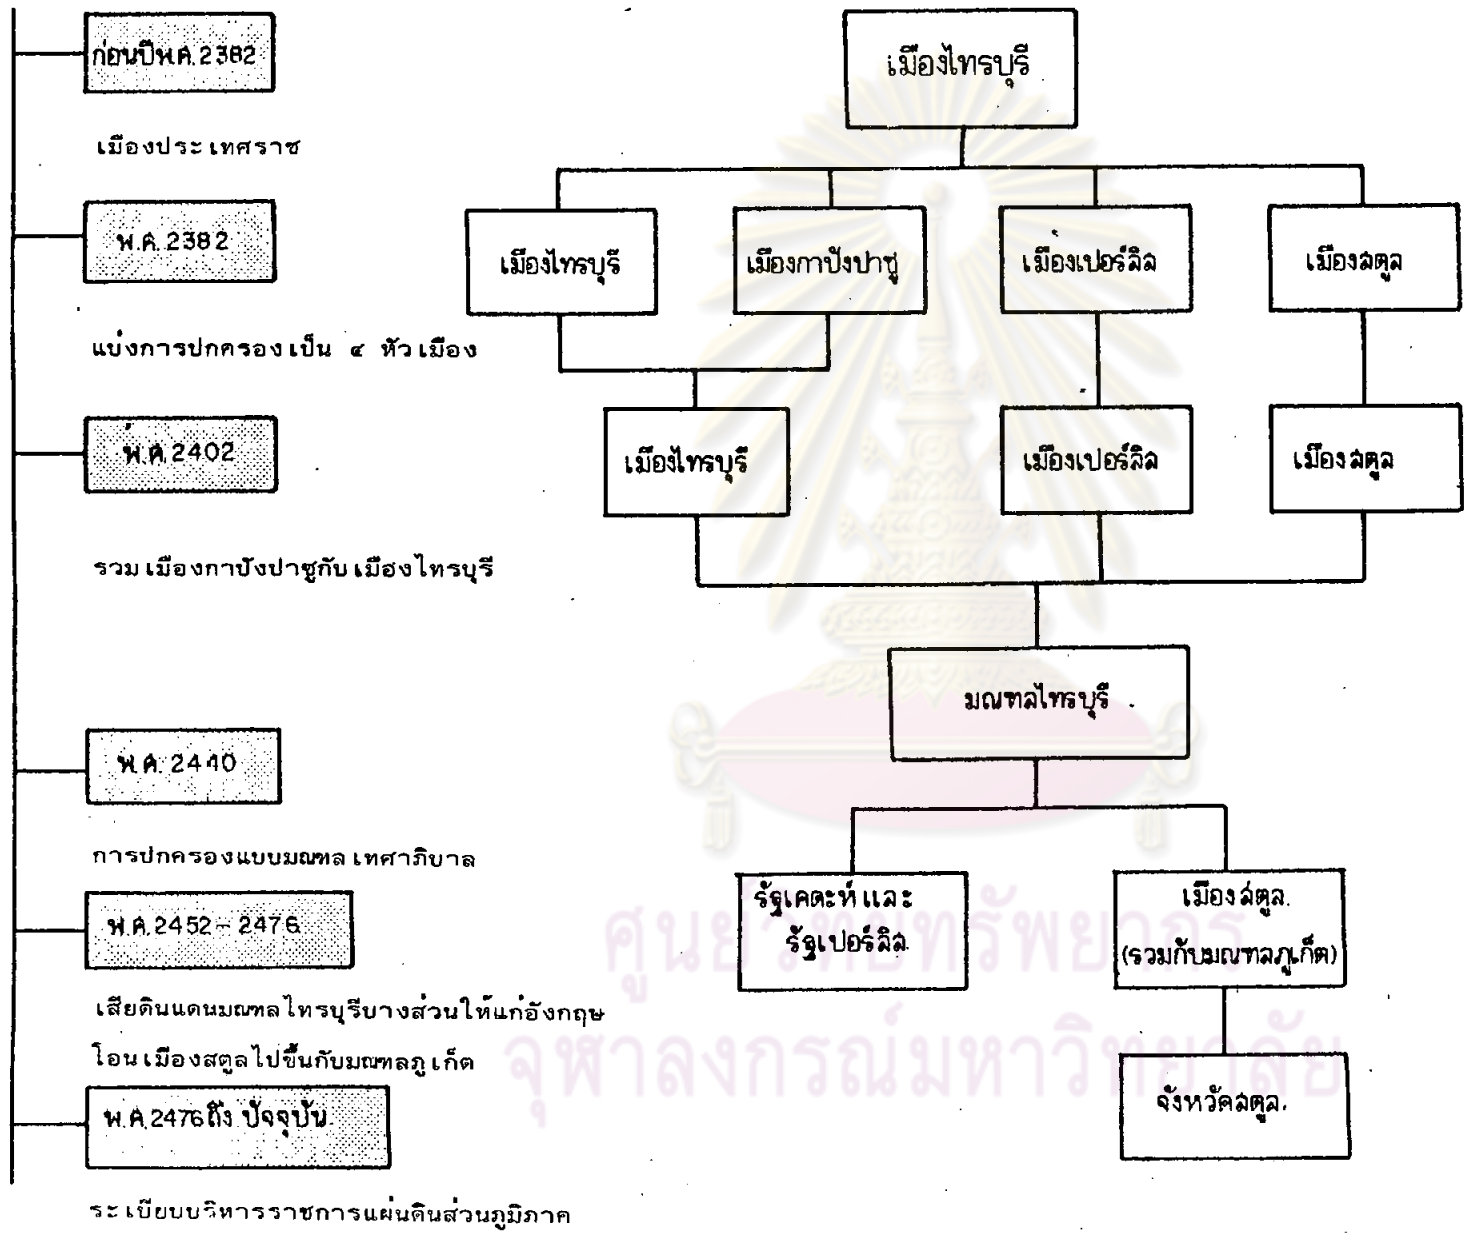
ก่อนปีพ.ศ.2382

เมืองประเทศราช

พ.ศ.2382

แบ่งการปกครองเป็น ๔ หัวเมือง

พ.ศ.2402

รวมเมืองกาปังปาซูกับเมืองไทรบุรี

พ.ศ.2440

การปกครองแบบมณฑลเทศาภิบาล

พ.ศ.2452 - 2476

เสียดินแดนมณฑลไทรบุรีบางส่วนให้แก่อังกฤษ

โอนเมืองสตูลไปขึ้นกับมณฑลภูเก็ต

พ.ศ.2476ถึง ปัจจุบัน

ระเบียบบริหารราชการแผ่นดินส่วนภูมิภาค

เมืองไทรบุรี

เมืองไทรบุรี

เมืองกาปังปาซู

เมืองเปอร์ลิส

เมืองสตูล

เมืองไทรบุรี

เมืองเปอร์ลิส

เมืองสตูล

มณฑลไทรบุรี

รัฐเคดะห์ และ รัฐเปอร์ลิส

เมืองสตูล (รวมกับมณฑลภูเก็ต)

จังหวัดสตูล

ศูนย์วิทยทรัพยากร จุฬาลงกรณ์มหาวิทยาลัย